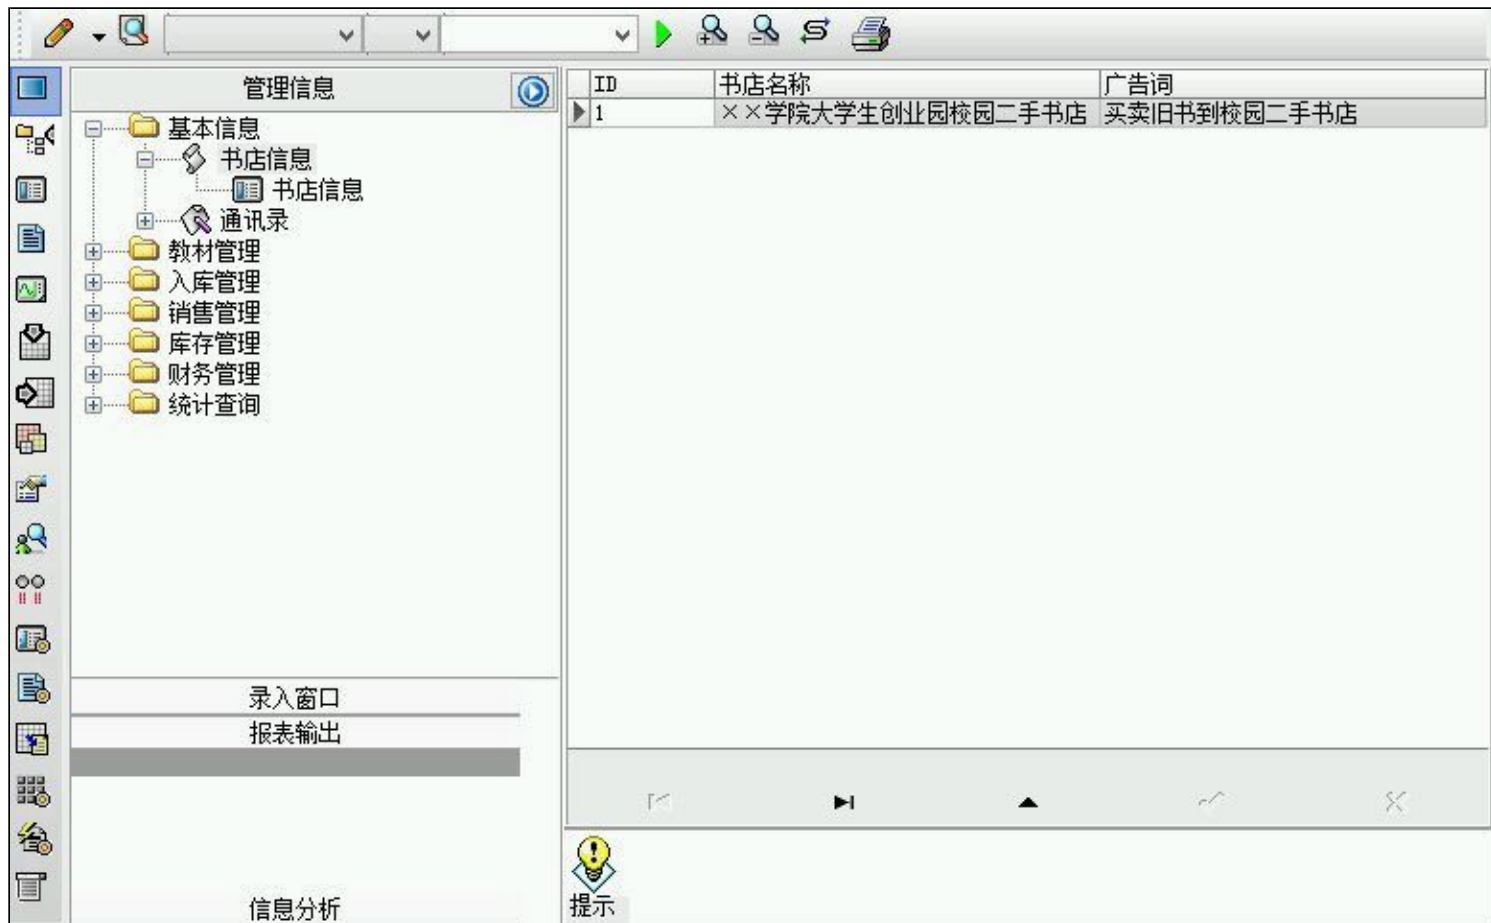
管理信息

基本信息
书店信息
书店信息
通讯录
教材管理
入库管理
销售管理
库存管理
财务管理
统计查询

录入窗口
报表输出
信息分析

| ID | 书店名称 | 广告词 |
|---|---|---|
| 1 | ××学院大学生创业园校园二手书店 | 买卖旧书到校园二手书店 |

提示